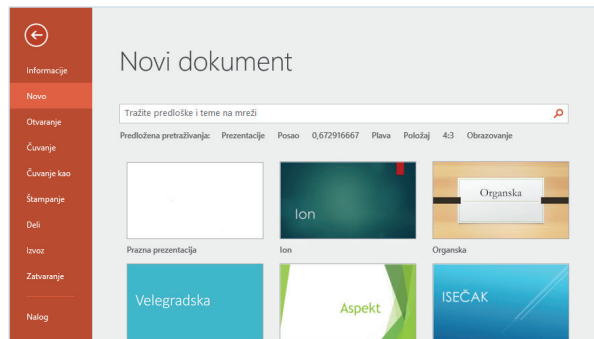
Informacije
Novo
Otvaranje
Čuvanje
Čuvanje kao
Štampanje
Deli
Izvoz
Zatvaranje
Nalog

Novi dokument

Tražite predloške i teme na mreži

Predložena pretraživanja: Prezentacije Posao 0,672916667 Plava Položaj 4:3 Obrazovanje

Prazna prezentacija
Ion
Ion
Organska
Organska
Velegradska
Aspekt
ISEČAK